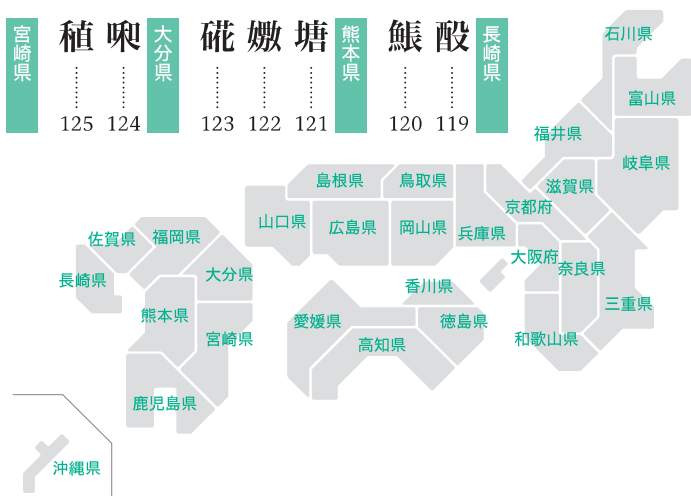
宮崎県

穝 125

啝 124

大分県

硴 123

嫐 122

塘 121

熊本県

鯱 120

酘 119

長崎県

石川県
富山県
福井県
岐阜県
滋賀県
京都府
島根県
鳥取県
山口県
広島県
岡山県
兵庫県
大阪府
奈良県
三重県
和歌山県
佐賀県
福岡県
長崎県
大分県
熊本県
宮崎県
鹿児島県
香川県
愛媛県
徳島県
高知県
沖縄県